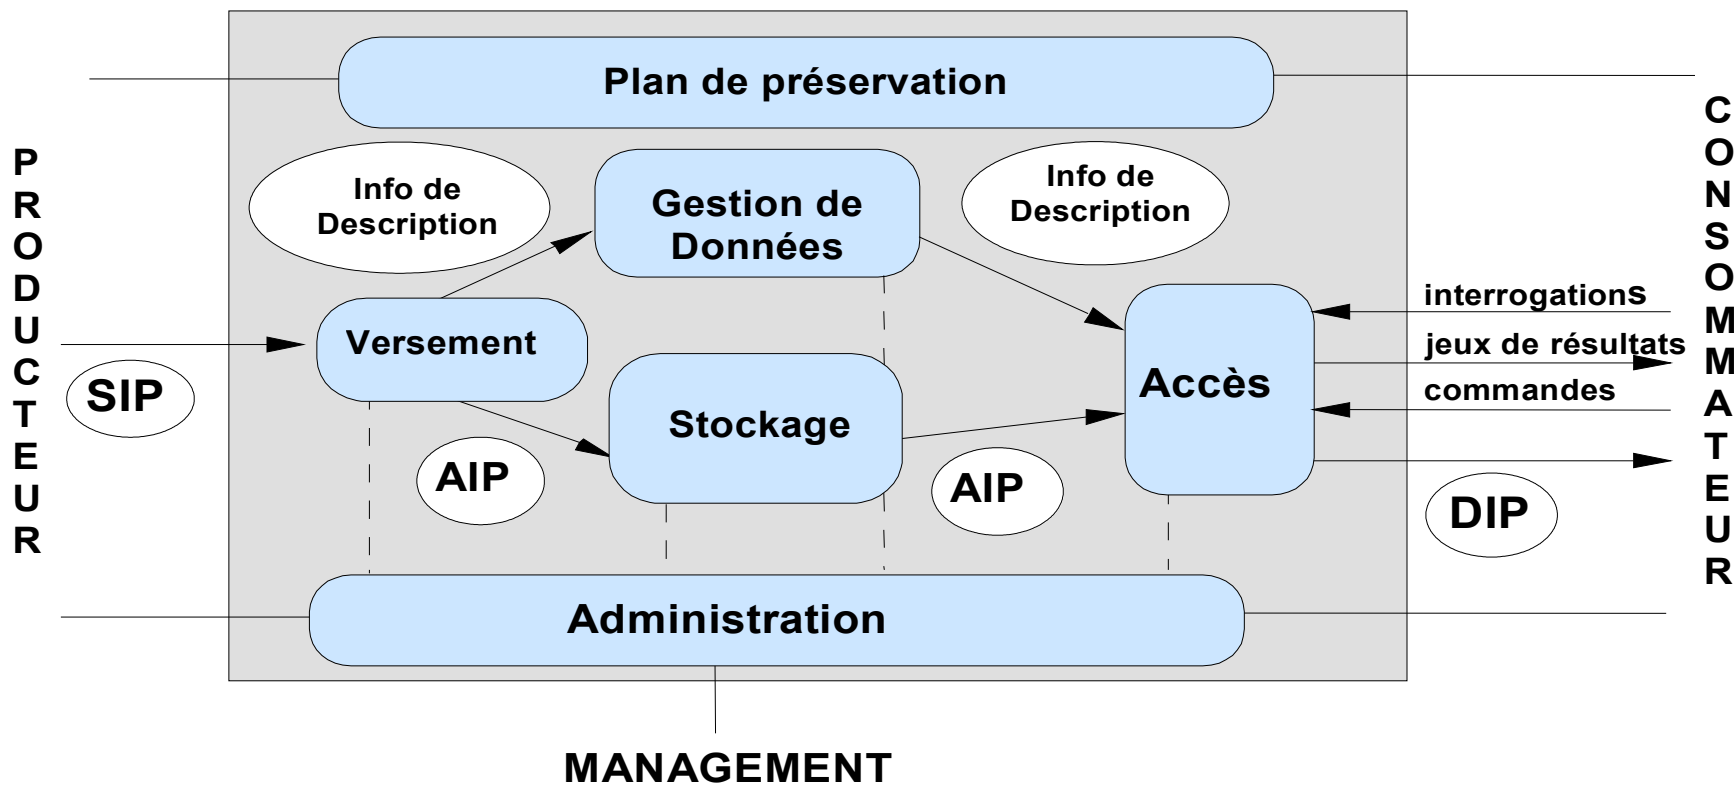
Plan de préservation

P
R
O
D
U
C
T
E
U
R

SIP

Info de Description

Gestion de Données

Info de Description

Versement

Stockage

AIP

AIP

Accès

interrogations

jeux de résultats

commandes

DIP

C
O
N
S
O
M
M
A
T
E
U
R

Administration

MANAGEMENT